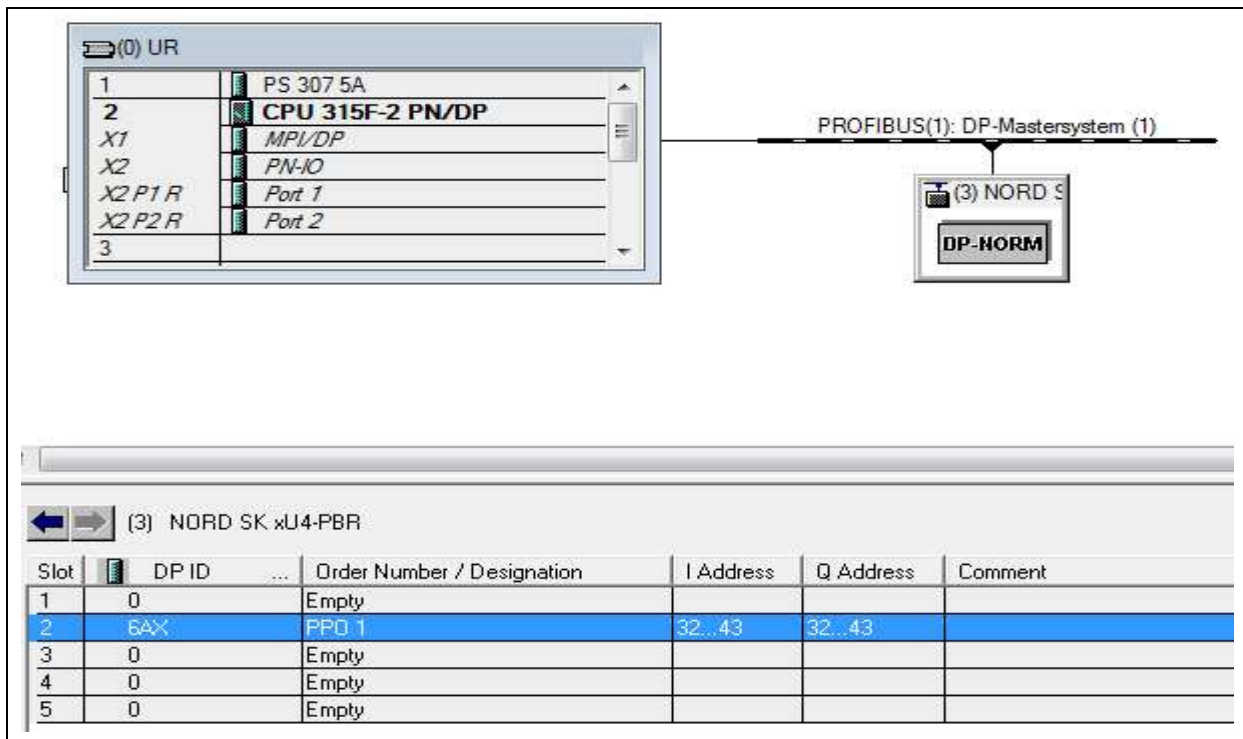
(0) UR

| | |
|---|---|
| 1 | PS 307 5A |
| 2 | CPU 315F-2 PN/DP |
| X1 | MPI/DP |
| X2 | PN-IO |
| X2 P1 R | Port 1 |
| X2 P2 R | Port 2 |
| 3 | |

PROFIBUS(1): DP-Mastersystem (1)

(3) NORD S

DP-NORM

(3) NORD SK xU4-PBR

| Slot | DP ID | ... | Order Number / Designation | I Address | Q Address | Comment |
|---|---|---|---|---|---|---|
| 1 | 0 | | Empty | | | |
| 2 | 6AX | | PPO 1 | 32...43 | 32...43 | |
| 3 | 0 | | Empty | | | |
| 4 | 0 | | Empty | | | |
| 5 | 0 | | Empty | | | |